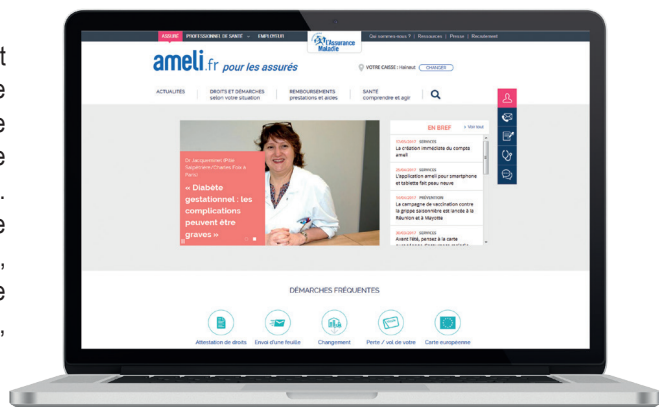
t
e
e
e
.
e
,
e
,

ASSURÉ PROFESSIONNEL DE SANTÉ EMPLOYEUR
l'Assurance Maladie
Qui sommes-nous ? | Ressources | Presse | Recrutement

ameli.fr pour les assurés
VOTRE CAISSE : Hainaut CHANGER

ACTUALITÉS
DROITS ET DÉMARCHES selon votre situation
REMBOURSEMENTS prestations et aides
SANTÉ comprendre et agir

Dr Jacqueminet (Pitié Salpêtrière / Charles Foix à Paris)
« Diabète gestationnel : les complications peuvent être graves »

EN BREF
> Voir tout
SERVICES
La création immédiate du compte ameli
SERVICES
L'application ameli pour smartphone et tablette fait peau neuve
PRÉVENTION
La campagne de vaccination contre la grippe saisonnière est lancée à la Réunion et à Mayotte
SERVICES
Avant l'été, pensez à la carte
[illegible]

DÉMARCHES FRÉQUENTES
Attestation de droits
Envoi d'une feuille
Changement
Perte / vol de votre
Carte européenne